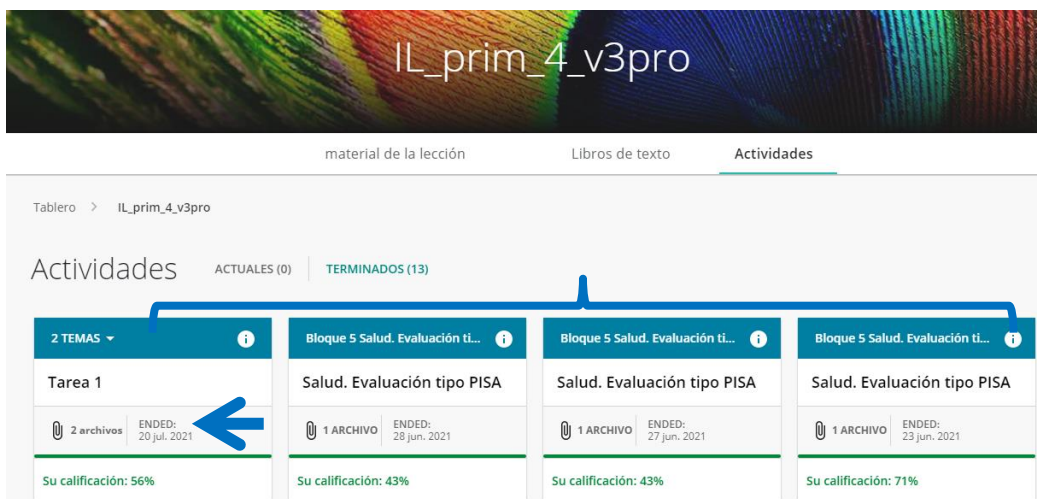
IL_prim_4_v3pro

material de la lección Libros de texto Actividades

Tablero > IL_prim_4_v3pro

Actividades ACTUALES (0) TERMINADOS (13)

2 TEMAS
Tarea 1
2 archivos ENDED: 20 jul. 2021
Su calificación: 56%

Bloque 5 Salud. Evaluación ti...
Salud. Evaluación tipo PISA
1 ARCHIVO ENDED: 28 jun. 2021
Su calificación: 43%

Bloque 5 Salud. Evaluación ti...
Salud. Evaluación tipo PISA
1 ARCHIVO ENDED: 27 jun. 2021
Su calificación: 43%

Bloque 5 Salud. Evaluación ti...
Salud. Evaluación tipo PISA
1 ARCHIVO ENDED: 23 jun. 2021
Su calificación: 71%